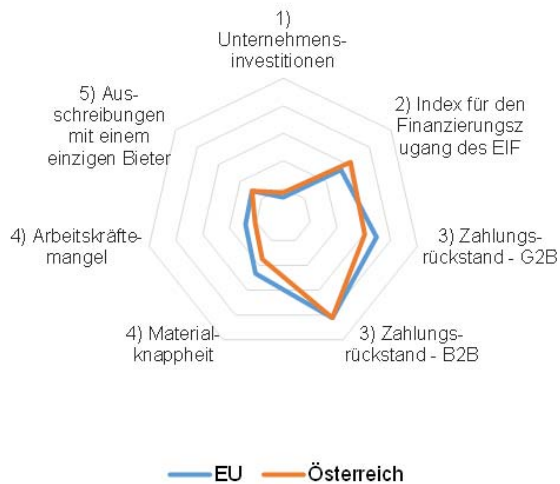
1) Unternehmensinvestitionen

2) Index für den Finanzierungszugang des EIF

3) Zahlungsrückstand - G2B

3) Zahlungsrückstand - B2B

4) Materialknappheit

4) Arbeitskräftemangel

5) Ausschreibungen mit einem einzigen Bieter

EU

Österreich